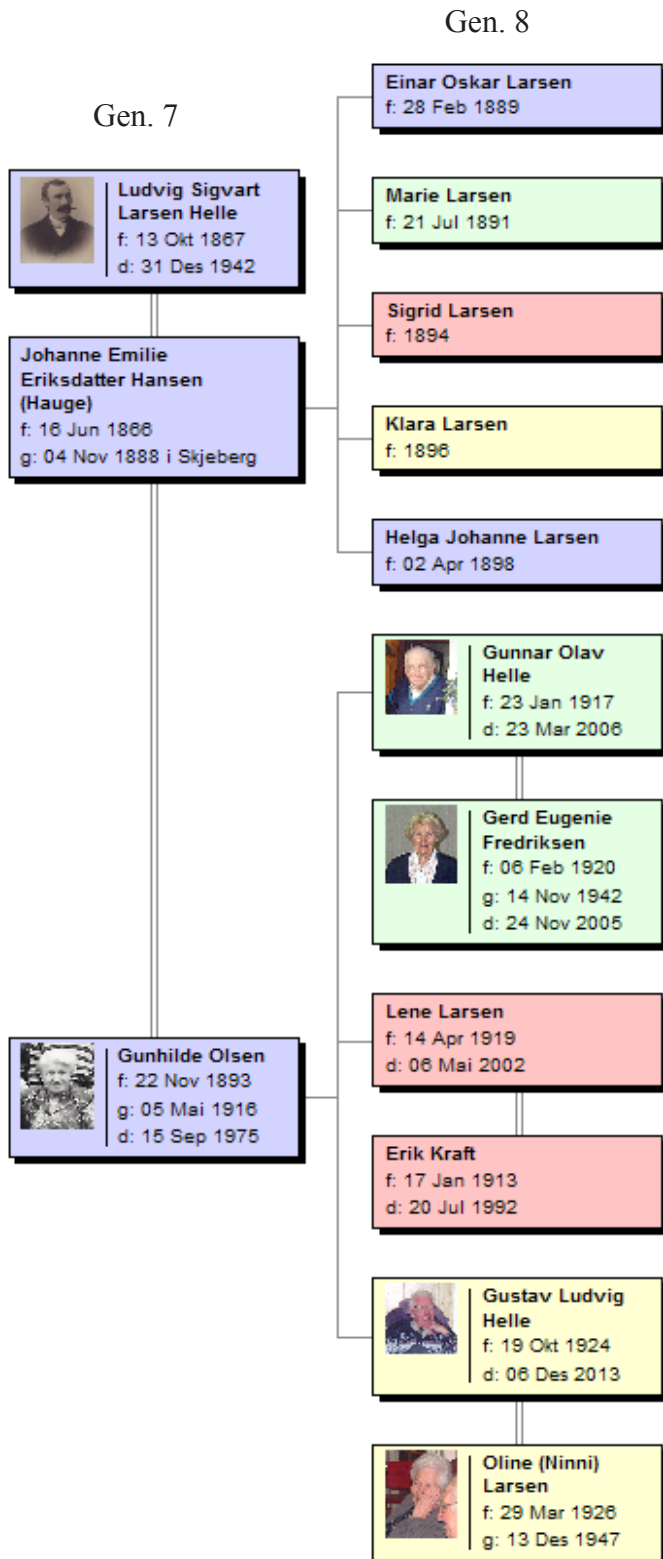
Gen. 8

Gen. 7

Ludvig Sigvart Larsen Helle
f: 13 Okt 1867
d: 31 Des 1942

Johanne Emilie Eriksdatter Hansen (Hauge)
f: 16 Jun 1866
g: 04 Nov 1888 i Skjeberg

Gunhilde Olsen
f: 22 Nov 1893
g: 05 Mai 1916
d: 15 Sep 1975

Einar Oskar Larsen
f: 28 Feb 1889

Marie Larsen
f: 21 Jul 1891

Sigrid Larsen
f: 1894

Klara Larsen
f: 1896

Helga Johanne Larsen
f: 02 Apr 1898

Gunnar Olav Helle
f: 23 Jan 1917
d: 23 Mar 2006

Gerd Eugenie Fredriksen
f: 06 Feb 1920
g: 14 Nov 1942
d: 24 Nov 2005

Lene Larsen
f: 14 Apr 1919
d: 06 Mai 2002

Erik Kraft
f: 17 Jan 1913
d: 20 Jul 1992

Gustav Ludvig Helle
f: 19 Okt 1924
d: 06 Des 2013

Oline (Ninni) Larsen
f: 29 Mar 1926
g: 13 Des 1947